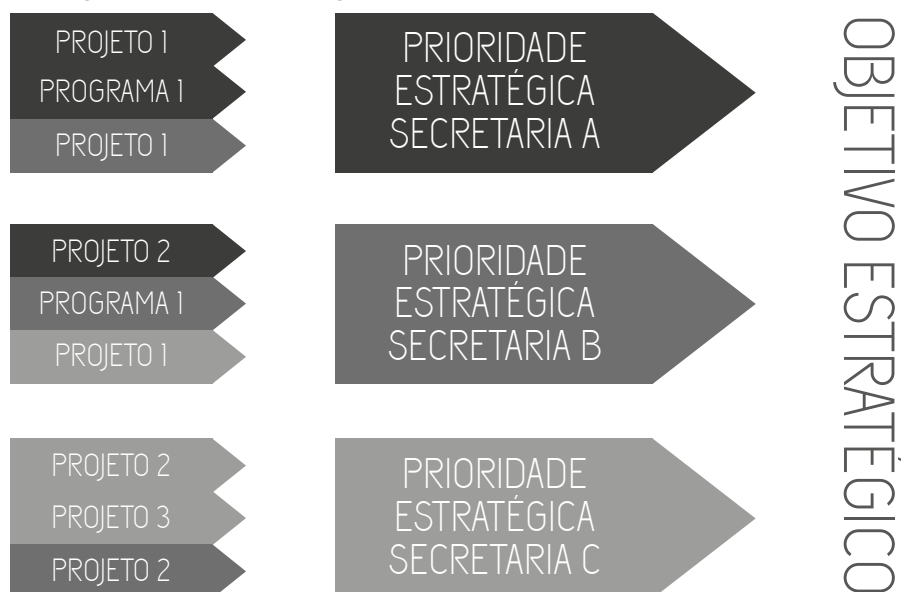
PROJETO 1
PROGRAMA 1
PROJETO 1

PRIORIDADE ESTRATÉGICA SECRETARIA A

PROJETO 2
PROGRAMA 1
PROJETO 1

PRIORIDADE ESTRATÉGICA SECRETARIA B

PROJETO 2
PROJETO 3
PROJETO 2

PRIORIDADE ESTRATÉGICA SECRETARIA C

OBJETIVO ESTRATÉGICO